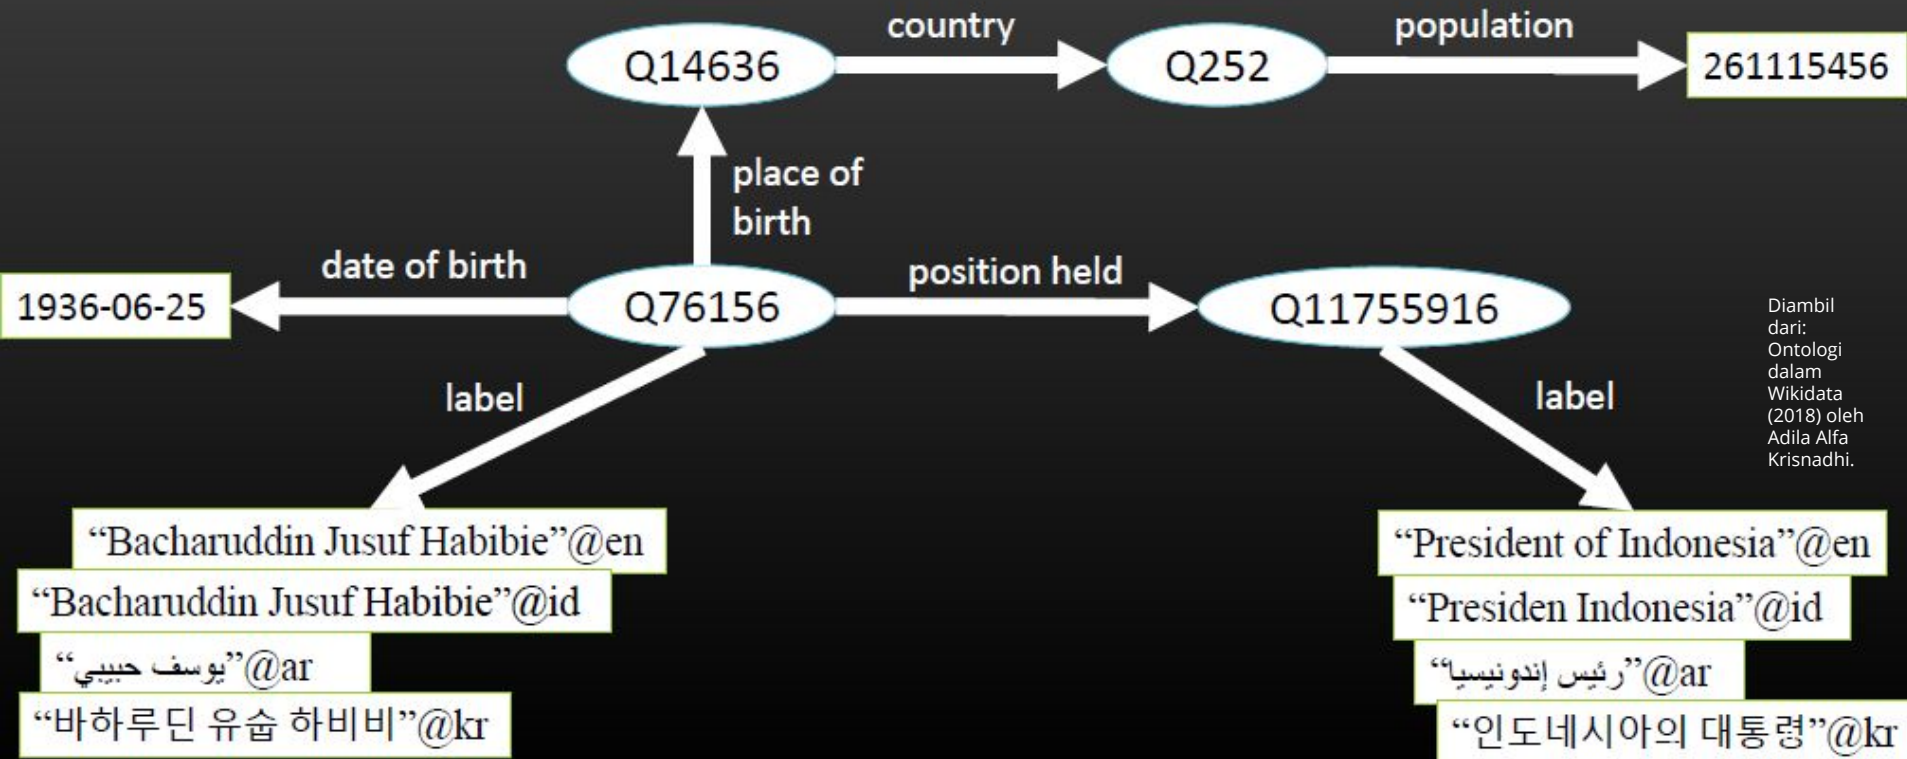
Q14636

country

Q252

population

261115456

place of birth

date of birth

1936-06-25

Q76156

position held

Q11755916

label

label

Diambil dari: Ontologi dalam Wikidata (2018) oleh Adila Alfa Krisnadhi.

“Bacharuddin Jusuf Habibie”@en

“Bacharuddin Jusuf Habibie”@id

“يوسف حبيبي”@ar

“바하루딘 유숩 하비비”@kr

“President of Indonesia”@en

“Presiden Indonesia”@id

“رئيس إندونيسيا”@ar

“인도네시아의 대통령”@kr